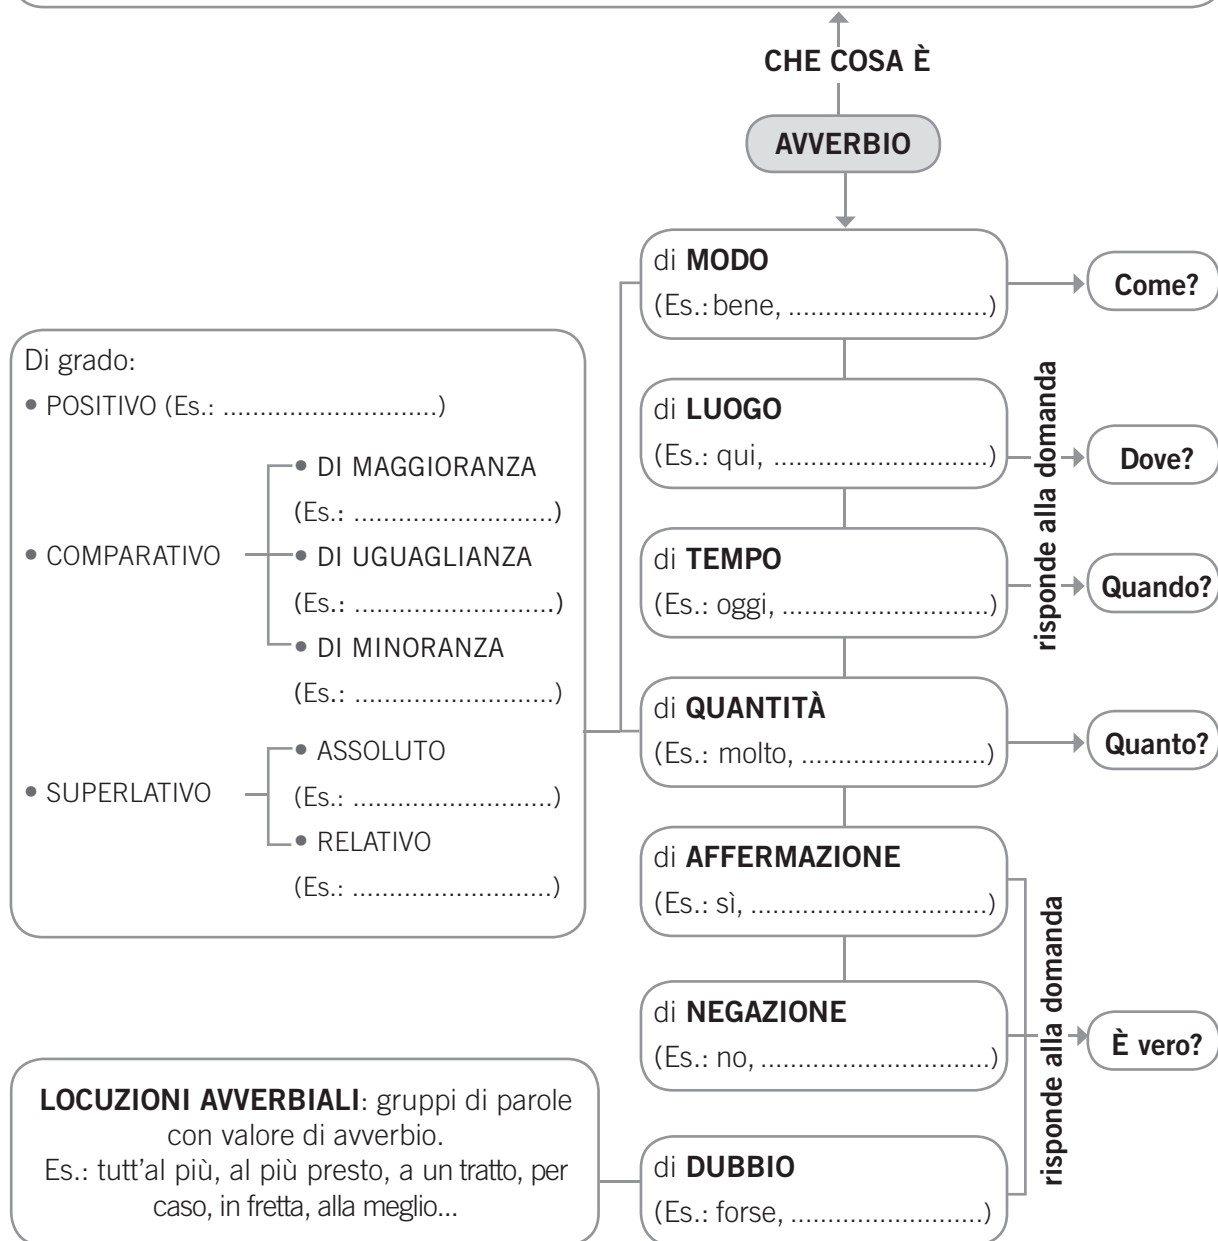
CHE COSA È

AVVERBIO

di MODO
(Es.: bene, ..........................)

Come?

di LUOGO
(Es.: qui, ..........................)

Dove?

di TEMPO
(Es.: oggi, ..........................)

Quando?

risponde alla domanda

di QUANTITÀ
(Es.: molto, ........................)

Quanto?

Di grado:
• POSITIVO (Es.: ............................)
• COMPARATIVO
• DI MAGGIORANZA
(Es.: ..........................)
• DI UGUAGLIANZA
(Es.: ..........................)
• DI MINORANZA
(Es.: ..........................)
• SUPERLATIVO
• ASSOLUTO
(Es.: ..........................)
• RELATIVO
(Es.: ..........................)

di AFFERMAZIONE
(Es.: sì, ..............................)

di NEGAZIONE
(Es.: no, ............................)

di DUBBIO
(Es.: forse, .........................)

risponde alla domanda

È vero?

LOCUZIONI AVVERBIALI: gruppi di parole con valore di avverbio.
Es.: tutt'al più, al più presto, a un tratto, per caso, in fretta, alla meglio...